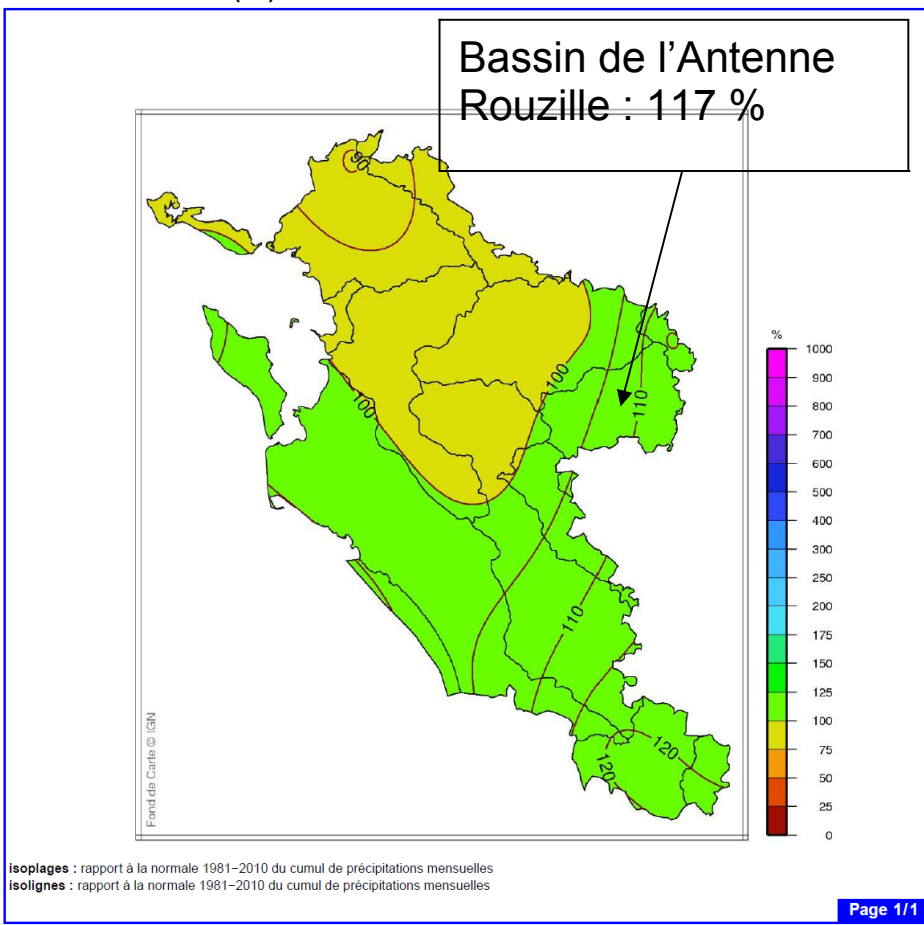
Bassin de l'Antenne Rouzille : 117 %

90

100

100

110

110

120

120

%
1000
900
800
700
600
500
400
300
250
200
175
150
125
100
75
50
25
0

Fond de Carte © IGN

**isoplages :** rapport à la normale 1981–2010 du cumul de précipitations mensuelles
**isolignes :** rapport à la normale 1981–2010 du cumul de précipitations mensuelles

Page 1/1